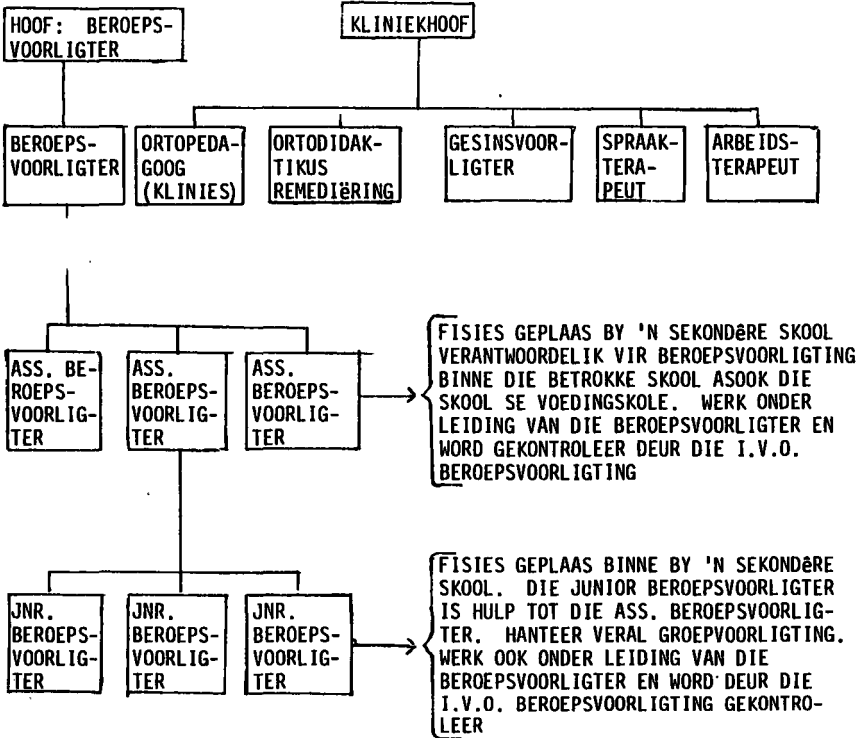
HOOF: BEROEPSVOORLIGTER

KLINIEKHOOF

BEROEPSVOORLIGTER

ORTOPEDAGOOG (KLINIES)

ORTODIDAKTIKUS REMEDIëRING

GESINSVOORLIGTER

SPRAAKTERAPEUT

ARBEIDSTERAPEUT

ASS. BEROEPSVOORLIGTER

ASS. BEROEPSVOORLIGTER

ASS. BEROEPSVOORLIGTER

FISIES GEPLAAS BY 'N SEKONDêRE SKOOL VERANTWOORDELIK VIR BEROEPSVOORLIGTING BINNE DIE BETROKKE SKOOL ASOOK DIE SKOOL SE VOEDINGSKOLE. WERK ONDER LEIDING VAN DIE BEROEPSVOORLIGTER EN WORD GEKONTROLEER DEUR DIE I.V.O. BEROEPSVOORLIGTING

JNR. BEROEPSVOORLIGTER

JNR. BEROEPSVOORLIGTER

JNR. BEROEPSVOORLIGTER

FISIES GEPLAAS BINNE BY 'N SEKONDêRE SKOOL. DIE JUNIOR BEROEPSVOORLIGTER IS HULP TOT DIE ASS. BEROEPSVOORLIGTER. HANTEER VERAL GROEPVOORLIGTING. WERK OOK ONDER LEIDING VAN DIE BEROEPSVOORLIGTER EN WORD DEUR DIE I.V.O. BEROEPSVOORLIGTING GEKONTROLEER